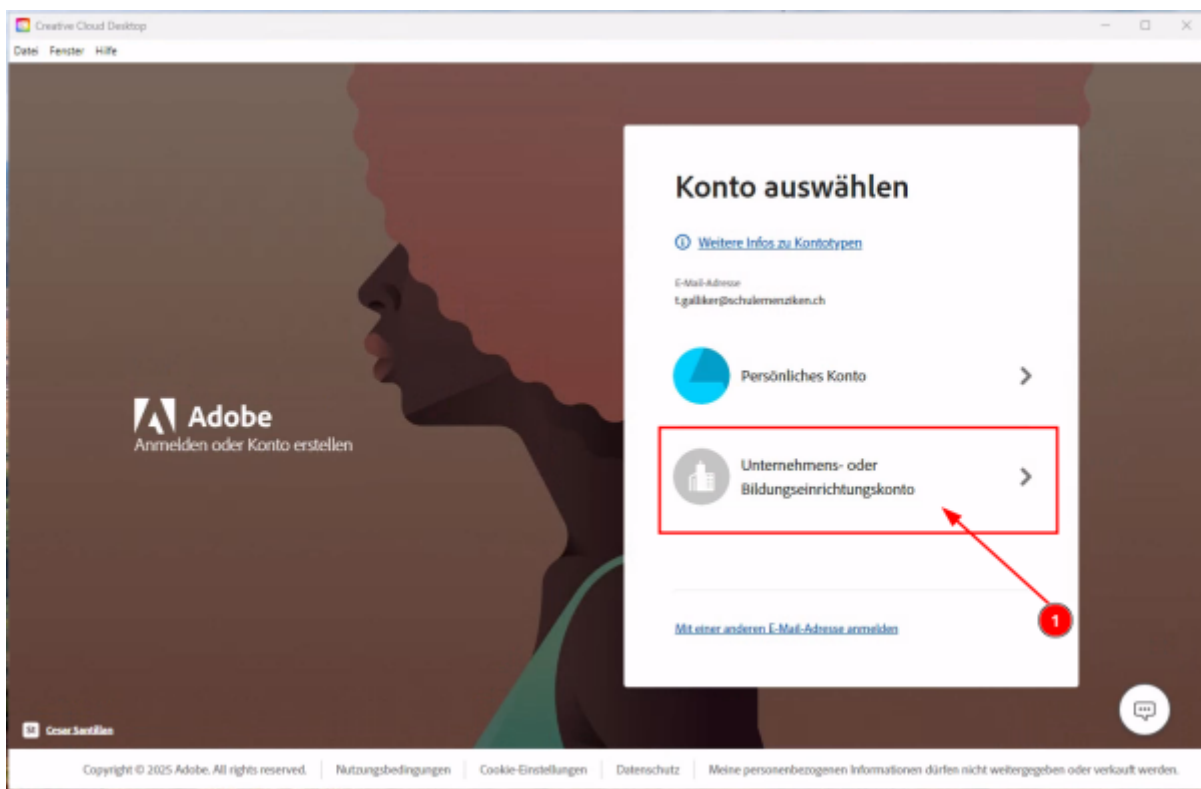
Creative Cloud Desktop

Datei Fenster Hilfe

Adobe
Anmelden oder Konto erstellen

Konto auswählen

Weitere Infos zu Kontotypen

E-Mail-Adresse
t.galliker@schulemenziken.ch

Persönliches Konto

Unternehmens- oder Bildungseinrichtungskonto

1

Mit einer anderen E-Mail-Adresse anmelden

Cesar Santillan

Copyright © 2025 Adobe. All rights reserved. | Nutzungsbedingungen | Cookie-Einstellungen | Datenschutz | Meine personenbezogenen Informationen dürfen nicht weitergegeben oder verkauft werden.